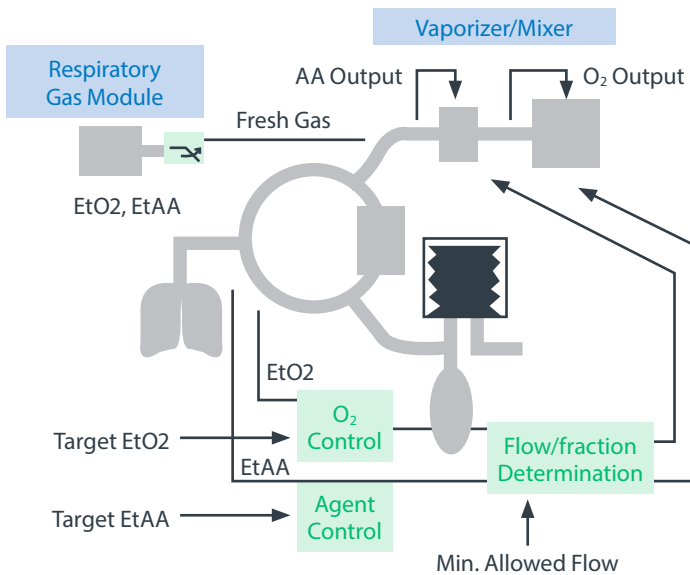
Vaporizer/Mixer

Respiratory Gas Module

AA Output

$O_2$ Output

Fresh Gas

EtO2, EtAA

EtO2

Target EtO2

$O_2$ Control

EtAA

Flow/fraction Determination

Target EtAA

Agent Control

Min. Allowed Flow